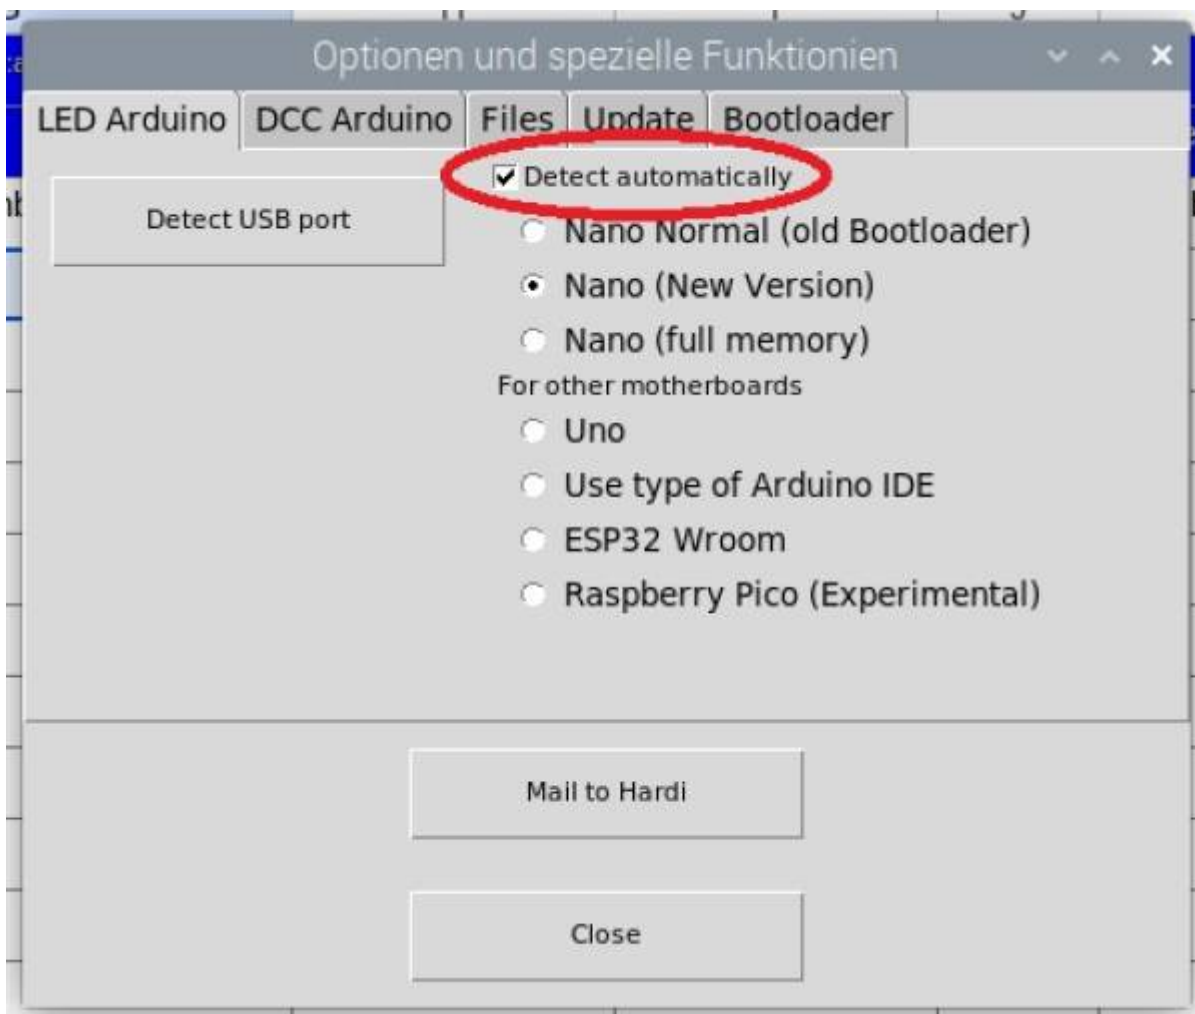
Optionen und spezielle Funktionien

LED Arduino | DCC Arduino | Files | Update | Bootloader

Detect USB port

Detect automatically

Nano Normal (old Bootloader)

Nano (New Version)

Nano (full memory)

For other motherboards

Uno

Use type of Arduino IDE

ESP32 Wroom

Raspberry Pico (Experimental)

Mail to Hardi

Close